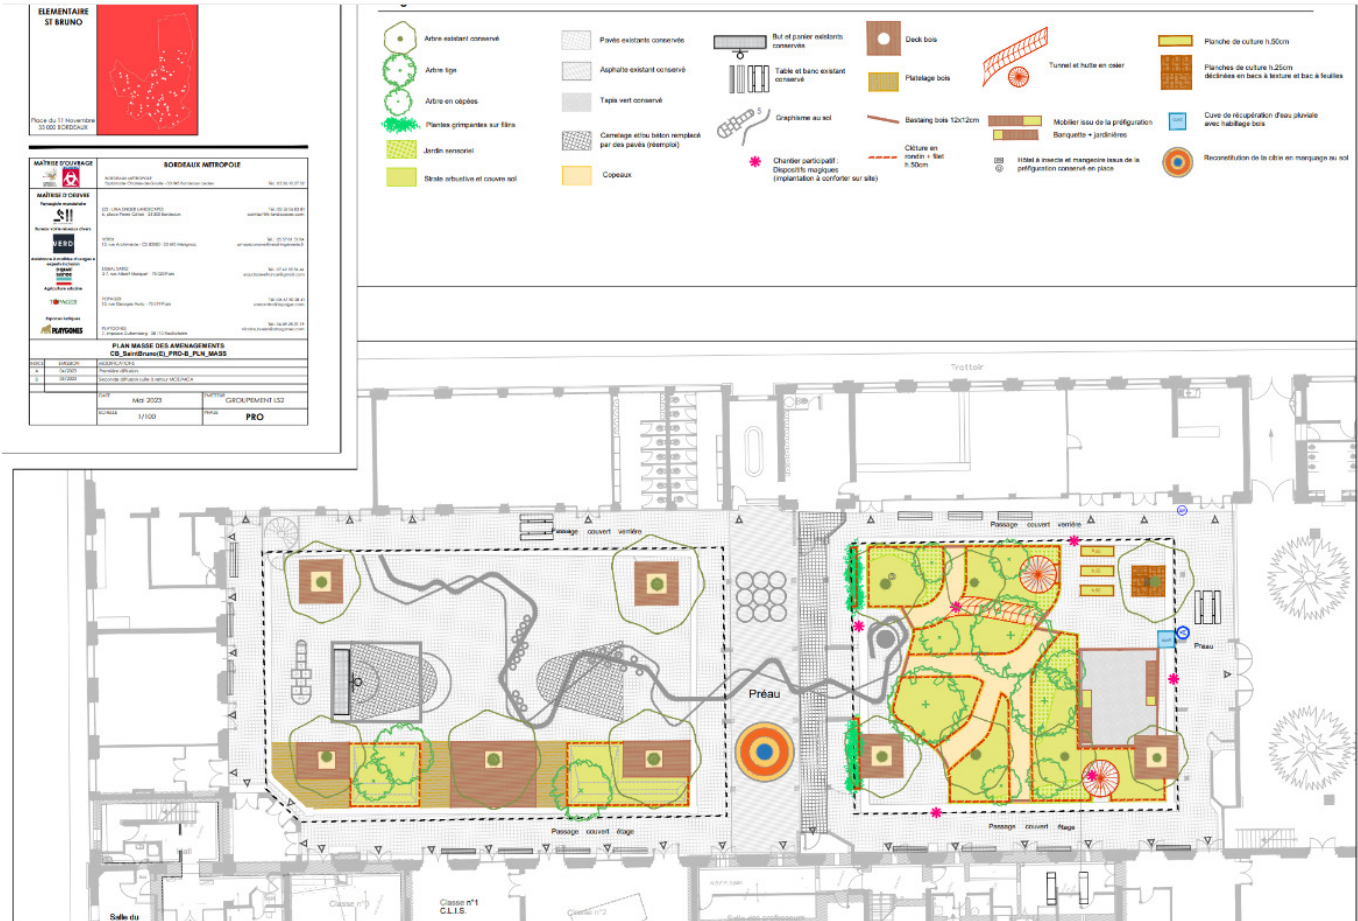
ELEMENTAIRE
ST BRUNO

Place du 11 Novembre
33 000 BORDEAUX

MAÎTRISE D'OUVRAGE
BORDEAUX METROPOLE

MAÎTRISE D'OEUVRE

VERD
TOPAGER
PLAYGONES

PLAN MASSE DES AMENAGEMENTS
CB_SaintBruno(E)_PRO-B_PLN_MASS

Première diffusion

Mai 2023
GROUPEMENT LS2
1/100
PRO

Arbre existant conservé
Arbre tige
Arbre en cépées
Plantes grimpantes sur filins
Jardin sensoriel
Strate arbustive et couvre sol

Pavés existants conservés
Asphalte existant conservé
Tapis vert conservé
Carrelage et/ou béton remplacé par des pavés (réemploi)
Copeaux

But et panier existants conservés
Table et banc existant conservé
Graphisme au sol
Chantier participatif : Dispositifs magiques (implantation à conforter sur site)

Deck bois
Platelage bois
Bastaing bois 12x12cm
Clôture en rondin + filet h.50cm

Tunnel et hutte en osier
Mobilier issu de la préfiguration
Banquette + jardinières
Hôtel à insecte et mangeoire issus de la préfiguration conservé en place

Planche de culture h.50cm
Planches de culture h.25cm déclinées en bacs à texture et bac à feuilles
Cuve de récupération d'eau pluviale avec habillage bois
Reconstitution de la cible en marquage au sol

Trottoir

Passage couvert verrière
Passage couvert verrière
Préau
Préau
Passage couvert étage
Passage couvert étage

Classe n°1
C.L.I.S.
Classe n°2
Classe n°3
Salle du